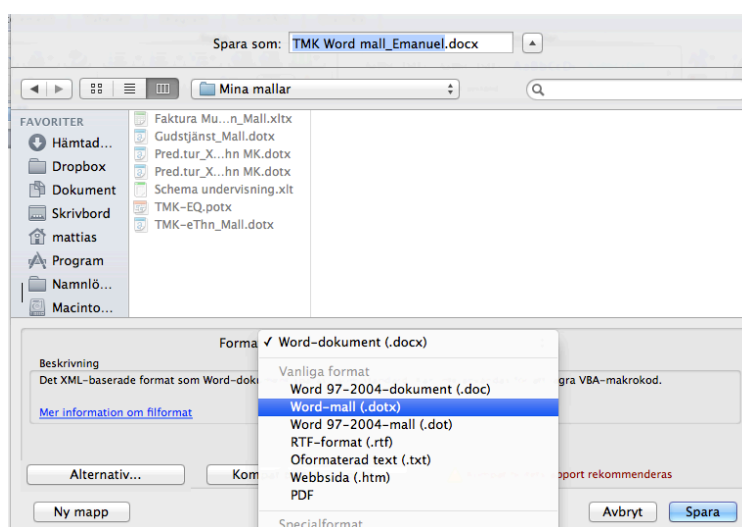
Spara som: TMK Word mall_Emanuel.docx

Mina mallar

FAVORITER
Hämtad...
Dropbox
Dokument
Skrivbord
mattias
Program
Namnlö...
Macinto...

Faktura Mu...n_Mall.xltx
Gudstjänst_Mall.dotx
Pred.tur_X...hn MK.dotx
Pred.tur_X...hn MK.dotx
Schema undervisning.xlt
TMK-EQ.potx
TMK-eThn_Mall.dotx

Forma
✓ Word-dokument (.docx)
Vanliga format
Word 97-2004-dokument (.doc)
Word-mall (.dotx)
Word 97-2004-mall (.dot)
RTF-format (.rtf)
Oformaterad text (.txt)
Webbsida (.htm)
PDF
Specialformat

Beskrivning
Det XML-baserade format som Word-doku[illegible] gra VBA-makrokod.

Mer information om filformat

Alternativ...
Kom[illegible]
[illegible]pport rekommenderas

Ny mapp
Avbryt
Spara